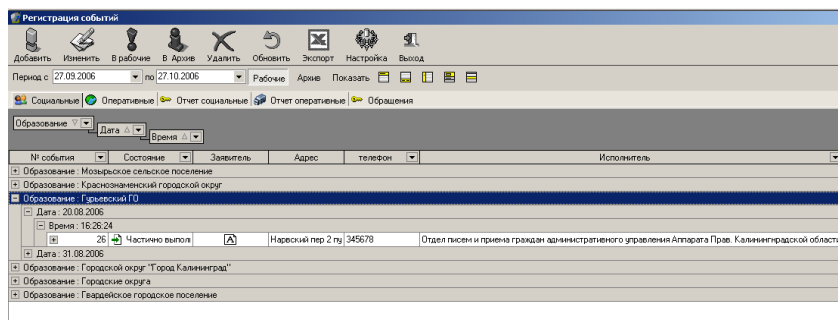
Регистрация событий

Добавить Изменить В рабочие В Архив Удалить Обновить Экспорт Настройка Выход

Период с 27.09.2006 по 27.10.2006 Рабочие Архив Показать

Социальные Оперативные Отчет социальные Отчет оперативные Обращения

Образование
Дата
Время

| № события | Состояние | Заявитель | Адрес | телефон | Исполнитель |
|---|---|---|---|---|---|
| Образование : Мозырьское сельское поселение | | | | | |
| Образование : Краснознаменский городской округ | | | | | |
| Образование : Гурьевский ГО | | | | | |
| Дата : 20.08.2006 | | | | | |
| Время : 16:26:24 | | | | | |
| 26 | Частично выпол | | Нарвский пер 2 пу | 345678 | Отдел писем и приема граждан административного управления Аппарата Прав. Калининградской облас |
| Дата : 31.08.2006 | | | | | |
| Образование : Городской округ "Город Калининград" | | | | | |
| Образование : Городские округа | | | | | |
| Образование : Гвардейское городское поселение | | | | | |